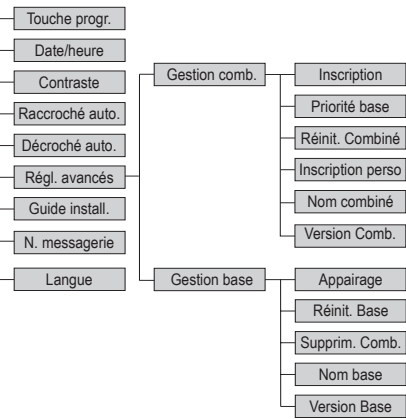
Touche progr.
Date/heure
Contraste
Raccroché auto.
Décroché auto.
Régl. avancés
Guide install.
N. messagerie
Langue

Gestion comb.
Gestion base

Inscription
Priorité base
Réinit. Combiné
Inscription perso
Nom combiné
Version Comb.

Appairage
Réinit. Base
Supprim. Comb.
Nom base
Version Base